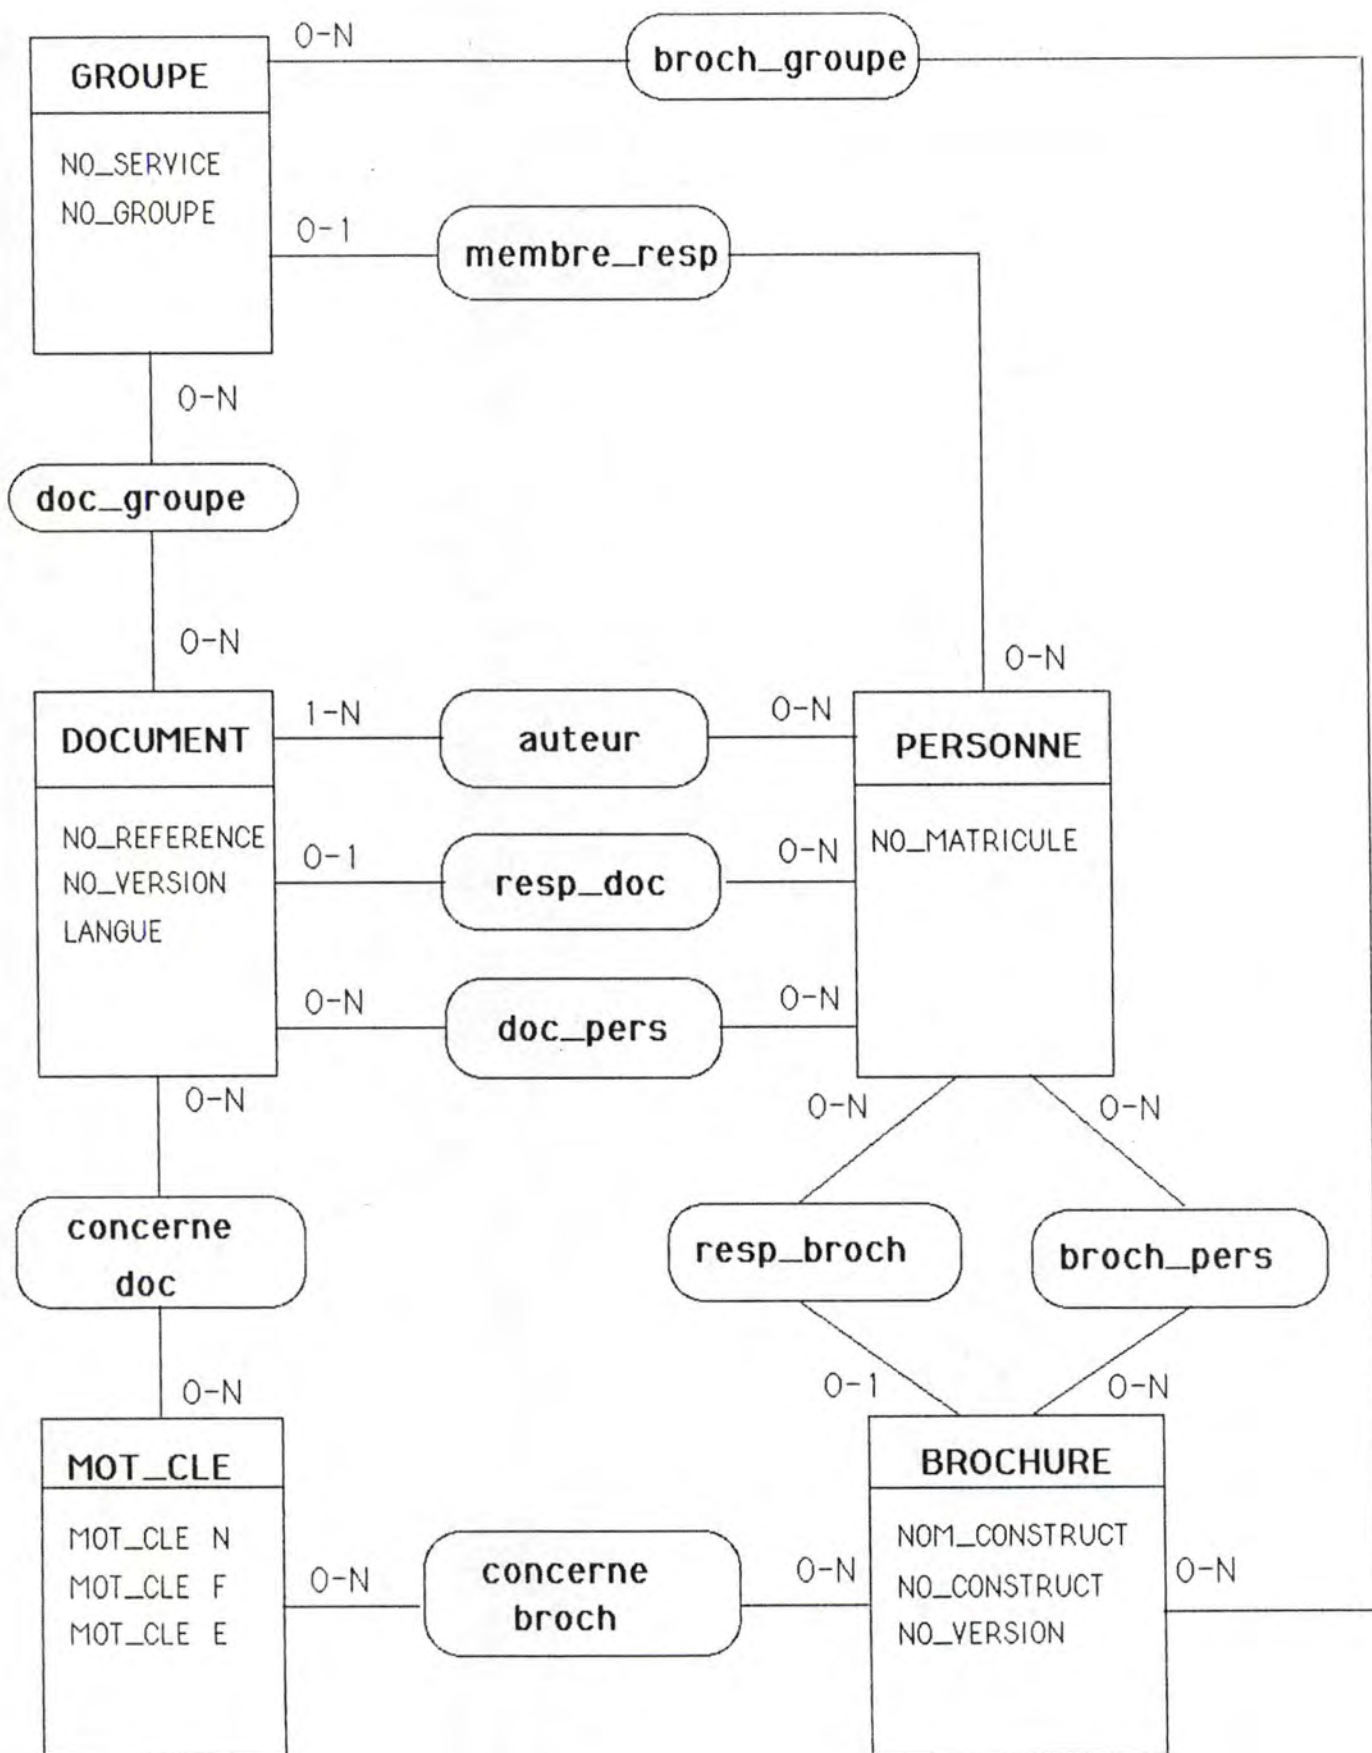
GROUPE
NO_SERVICE
NO_GROUPE

0-N
broch_groupe

0-1
membre_resp

0-N
doc_groupe
0-N

0-N

DOCUMENT
NO_REFERENCE
NO_VERSION
LANGUE

1-N
auteur
0-N

PERSONNE
NO_MATRICULE

0-1
resp_doc
0-N

0-N
doc_pers
0-N

0-N
concerne doc
0-N

0-N
0-N
resp_broch
broch_pers
0-1
0-N

MOT_CLE
MOT_CLE N
MOT_CLE F
MOT_CLE E

0-N
concerne broch
0-N

BROCHURE
NOM_CONSTRUCT
NO_CONSTRUCT
NO_VERSION

0-N